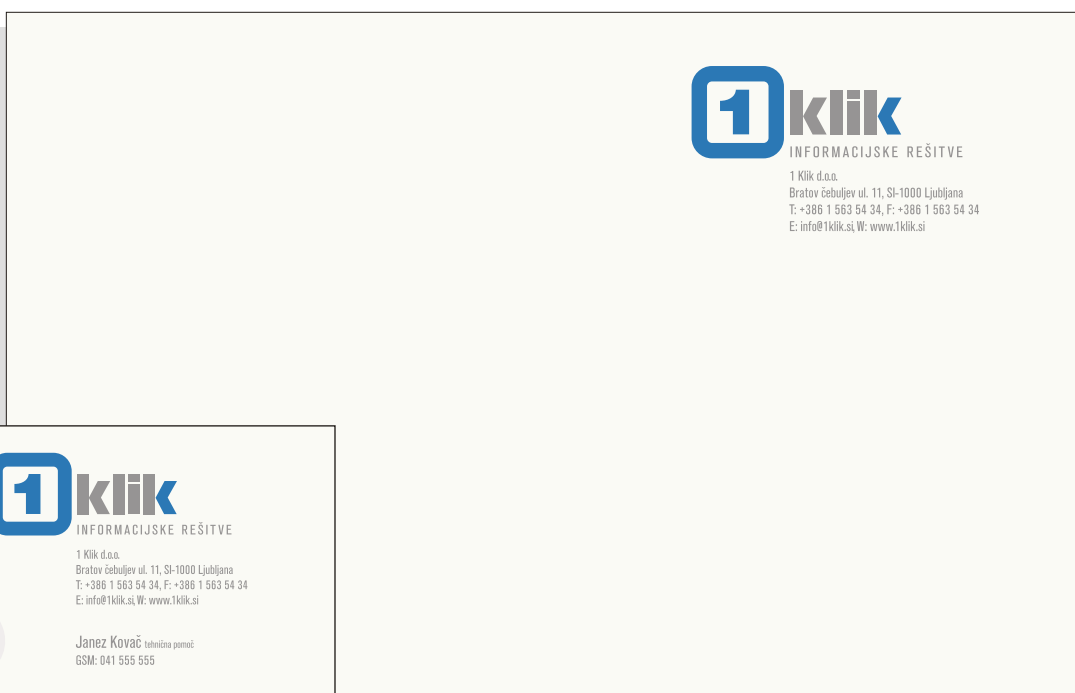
1 klik
INFORMACIJSKE REŠITVE
1 Klik d.o.o.
Bratov čebuljev ul. 11, SI-1000 Ljubljana
T: +386 1 563 54 34, F: +386 1 563 54 34
E: info@1klik.si, W: www.1klik.si

1 klik
INFORMACIJSKE REŠITVE
1 Klik d.o.o.
Bratov čebuljev ul. 11, SI-1000 Ljubljana
T: +386 1 563 54 34, F: +386 1 563 54 34
E: info@1klik.si, W: www.1klik.si

Janez Kovač tehnična pomoč
GSM: 041 555 555